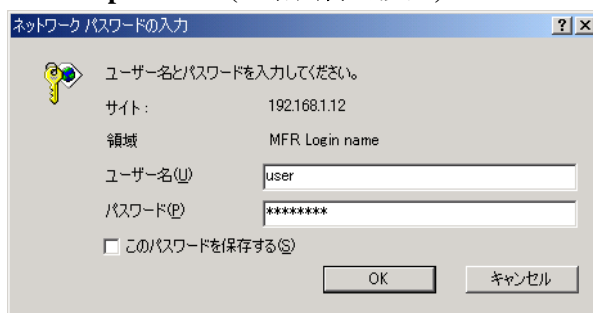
ネットワーク パスワードの入力

ユーザー名とパスワードを入力してください。

サイト: 192.168.1.12

領域 MFR Login name

ユーザー名(U) user

パスワード(P) ********

このパスワードを保存する(S)

OK キャンセル